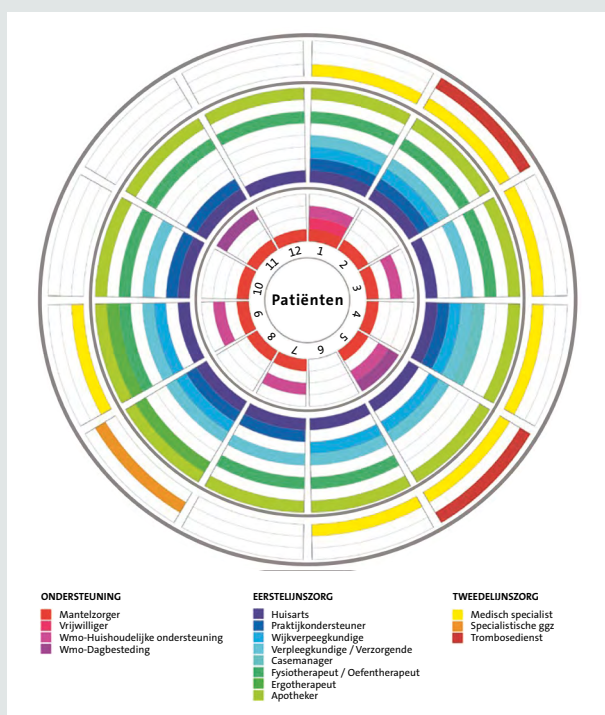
Patiënten

1
2
3
4
5
6
7
8
9
10
11
12

ONDERSTEUNING
Mantelzorger
Vrijwilliger
Wmo-Huishoudelijke ondersteuning
Wmo-Dagbesteding

EERSTELIJNSZORG
Huisarts
Praktijkondersteuner
Wijkverpleegkundige
Verpleegkundige / Verzorgende
Casemanager
Fysiotherapeut / Oefentherapeut
Ergotherapeut
Apotheker

TWEEDELIJNSZORG
Medisch specialist
Specialistische ggz
Trombosedienst